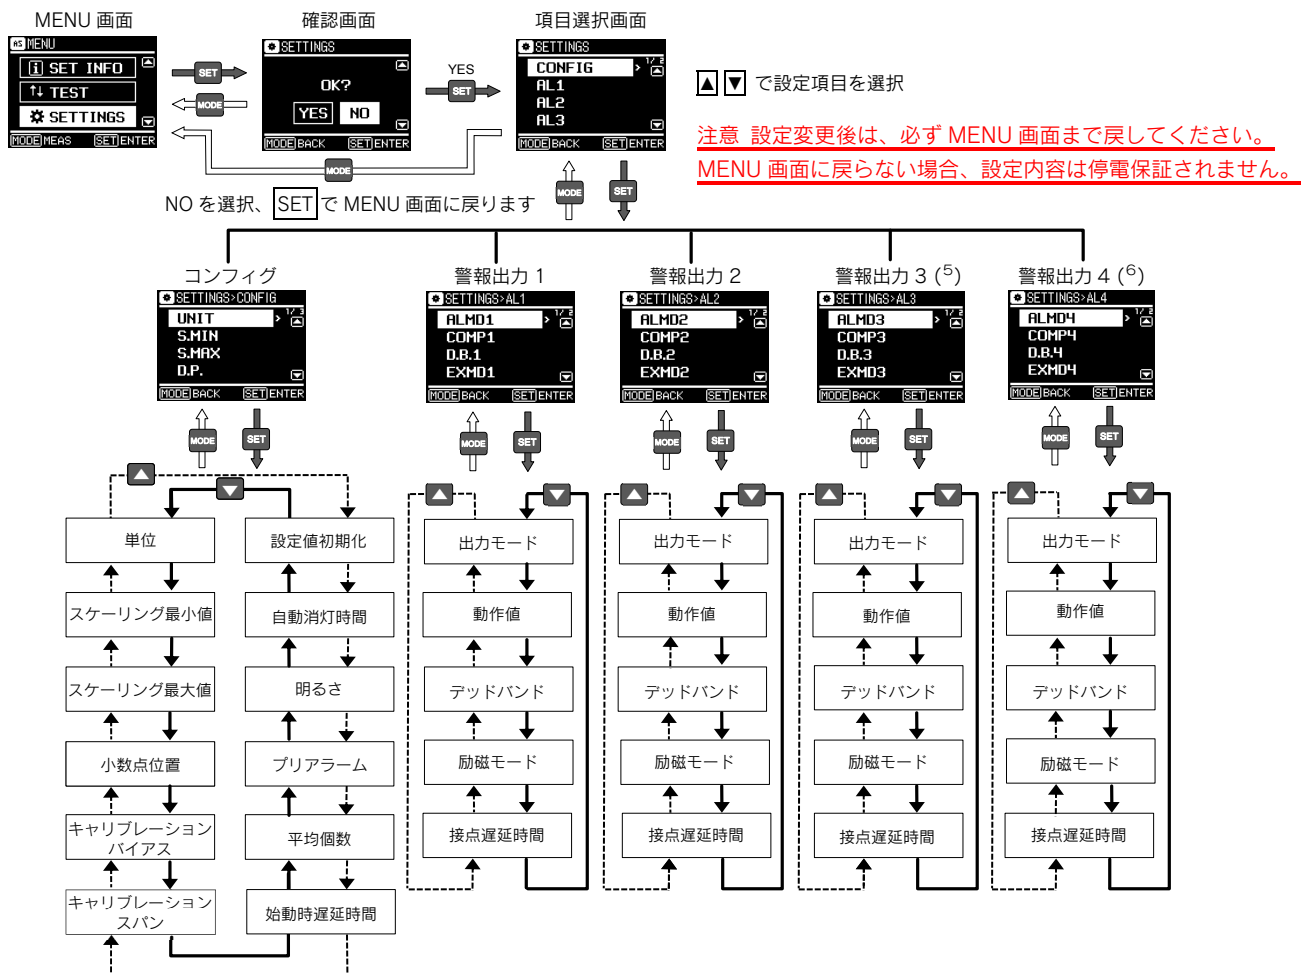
MENU 画面
MENU
SET INFO
TEST
SETTINGS
MODE MEAS SET ENTER

SET
MODE

確認画面
SETTINGS
OK?
YES NO
MODE BACK SET ENTER

YES
SET

項目選択画面
SETTINGS
CONFIG 1/2
AL1
AL2
AL3
MODE BACK SET ENTER

MODE

NO を選択、SET で MENU 画面に戻ります

MODE SET

▲ ▼ で設定項目を選択

注意 設定変更後は、必ず MENU 画面まで戻してください。
MENU 画面に戻らない場合、設定内容は停電保証されません。

コンフィグ
SETTINGS>CONFIG
UNIT 1/3
S.MIN
S.MAX
D.P.
MODE BACK SET ENTER

警報出力 1
SETTINGS>AL1
ALMD1 1/2
COMP1
D.B.1
EXMD1
MODE BACK SET ENTER

警報出力 2
SETTINGS>AL2
ALMD2 1/2
COMP2
D.B.2
EXMD2
MODE BACK SET ENTER

警報出力 3 ($^5$)
SETTINGS>AL3
ALMD3 1/2
COMP3
D.B.3
EXMD3
MODE BACK SET ENTER

警報出力 4 ($^6$)
SETTINGS>AL4
ALMD4 1/2
COMP4
D.B.4
EXMD4
MODE BACK SET ENTER

MODE SET MODE SET MODE SET MODE SET MODE SET

単位
スケーリング最小値
スケーリング最大値
小数点位置
キャリブレーション バイアス
キャリブレーション スパン

設定値初期化
自動消灯時間
明るさ
プリアラーム
平均個数
始動時遅延時間

出力モード
動作値
デッドバンド
励磁モード
接点遅延時間

出力モード
動作値
デッドバンド
励磁モード
接点遅延時間

出力モード
動作値
デッドバンド
励磁モード
接点遅延時間

出力モード
動作値
デッドバンド
励磁モード
接点遅延時間